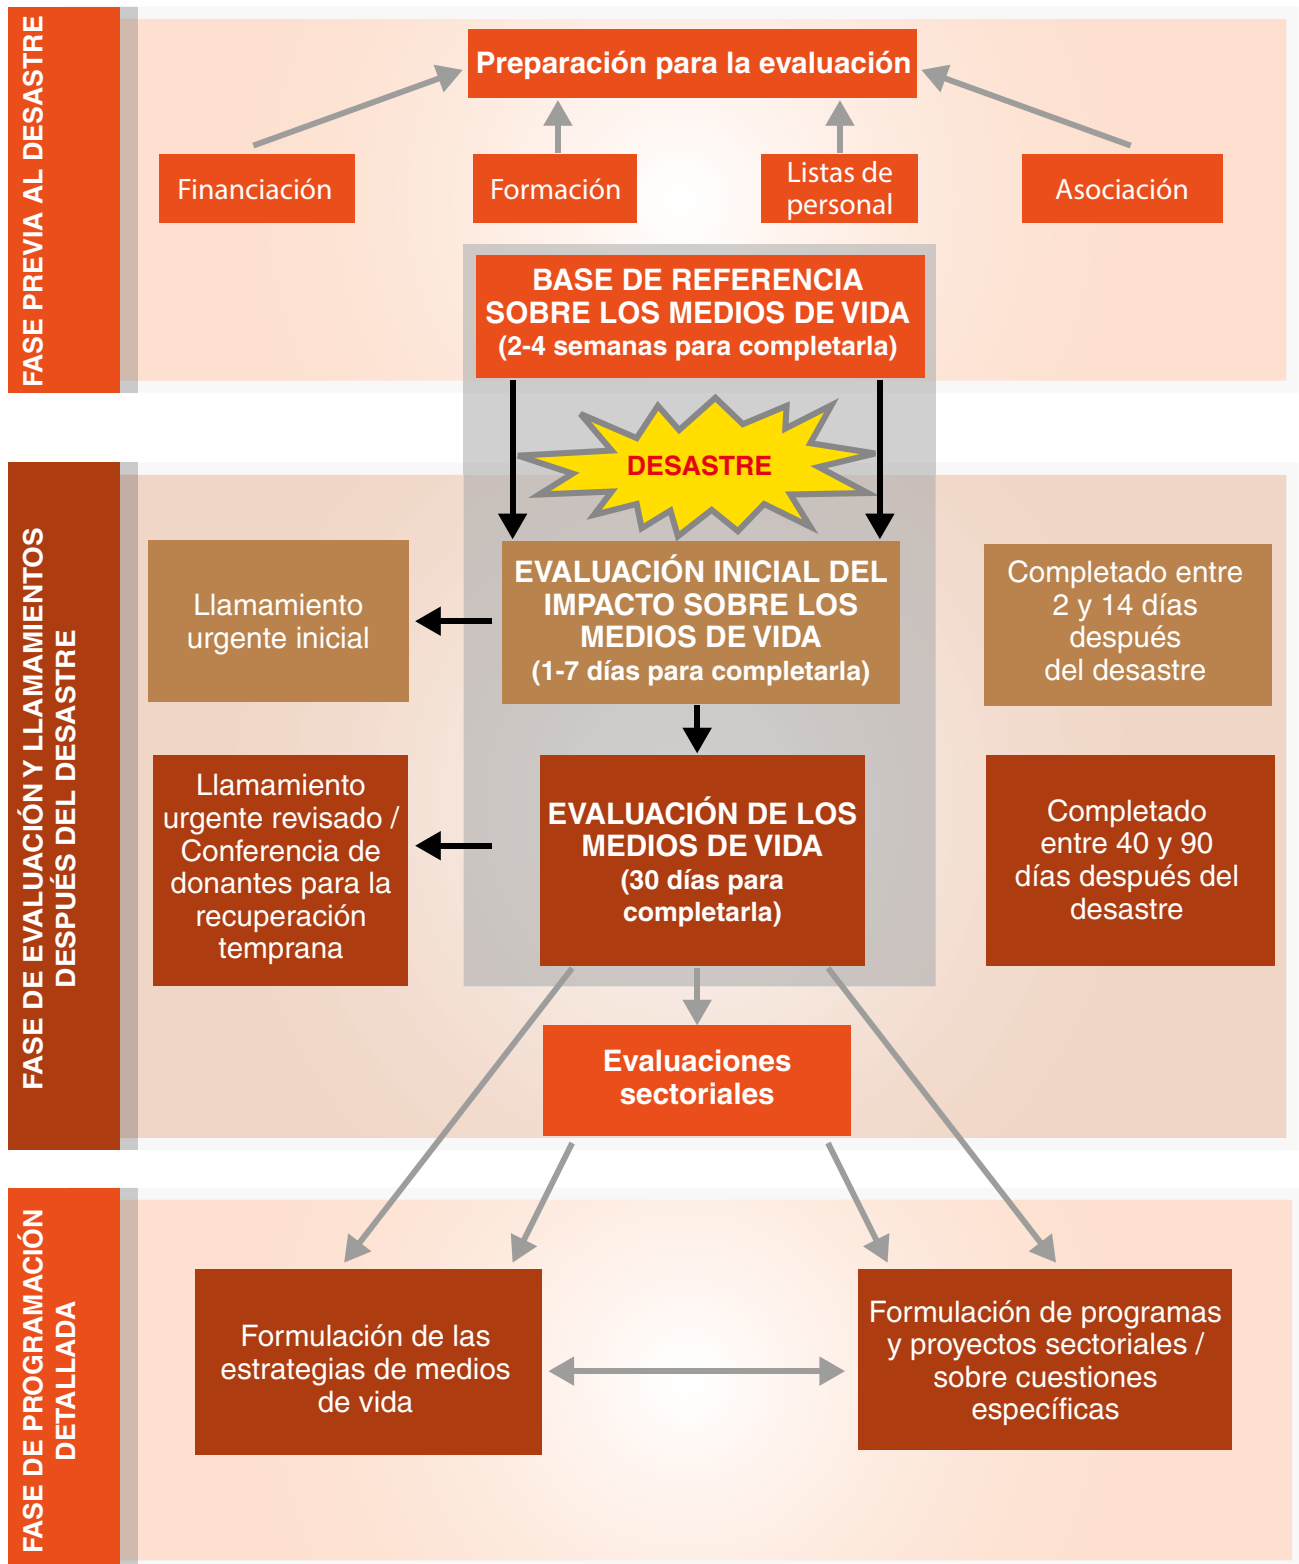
FASE PREVIA AL DESASTRE

Preparación para la evaluación

Financiación

Formación

Listas de personal

Asociación

BASE DE REFERENCIA SOBRE LOS MEDIOS DE VIDA (2-4 semanas para completarla)

DESASTRE

FASE DE EVALUACIÓN Y LLAMAMIENTOS DESPUÉS DEL DESASTRE

Llamamiento urgente inicial

EVALUACIÓN INICIAL DEL IMPACTO SOBRE LOS MEDIOS DE VIDA (1-7 días para completarla)

Completado entre 2 y 14 días después del desastre

Llamamiento urgente revisado / Conferencia de donantes para la recuperación temprana

EVALUACIÓN DE LOS MEDIOS DE VIDA (30 días para completarla)

Completado entre 40 y 90 días después del desastre

Evaluaciones sectoriales

FASE DE PROGRAMACIÓN DETALLADA

Formulación de las estrategias de medios de vida

Formulación de programas y proyectos sectoriales / sobre cuestiones específicas